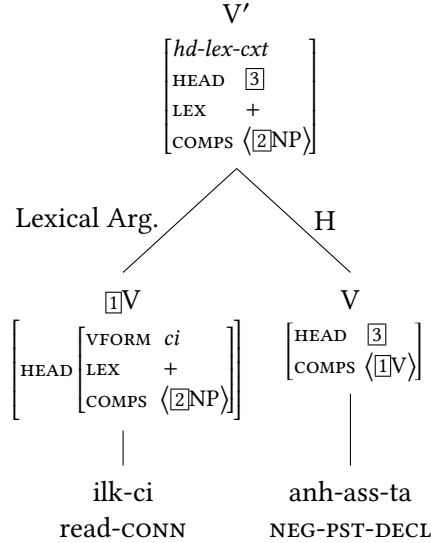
V′

$\begin{bmatrix} \textit{hd-lex-cxt} \\ \text{HEAD} & \boxed{3} \\ \text{LEX} & + \\ \text{COMPS} & \langle \boxed{2}\text{NP} \rangle \end{bmatrix}$

Lexical Arg.

H

$\boxed{1}$V

$\begin{bmatrix} \text{HEAD} \begin{bmatrix} \text{VFORM} & \textit{ci} \\ \text{LEX} & + \\ \text{COMPS} & \langle \boxed{2}\text{NP} \rangle \end{bmatrix} \end{bmatrix}$

V

$\begin{bmatrix} \text{HEAD} & \boxed{3} \\ \text{COMPS} & \langle \boxed{1}\text{V} \rangle \end{bmatrix}$

ilk-ci
read-CONN

anh-ass-ta
NEG-PST-DECL